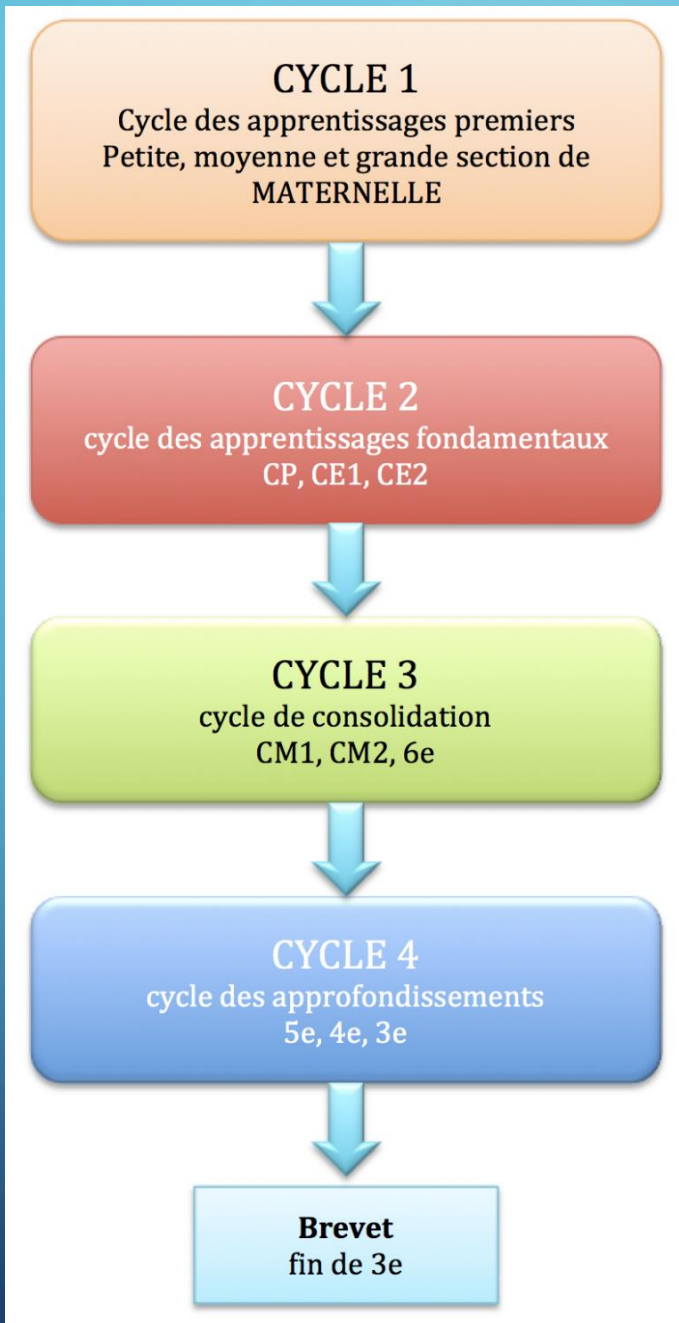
CYCLE 1
Cycle des apprentissages premiers
Petite, moyenne et grande section de MATERNELLE

CYCLE 2
cycle des apprentissages fondamentaux
CP, CE1, CE2

CYCLE 3
cycle de consolidation
CM1, CM2, 6e

CYCLE 4
cycle des approfondissements
5e, 4e, 3e

Brevet
fin de 3e